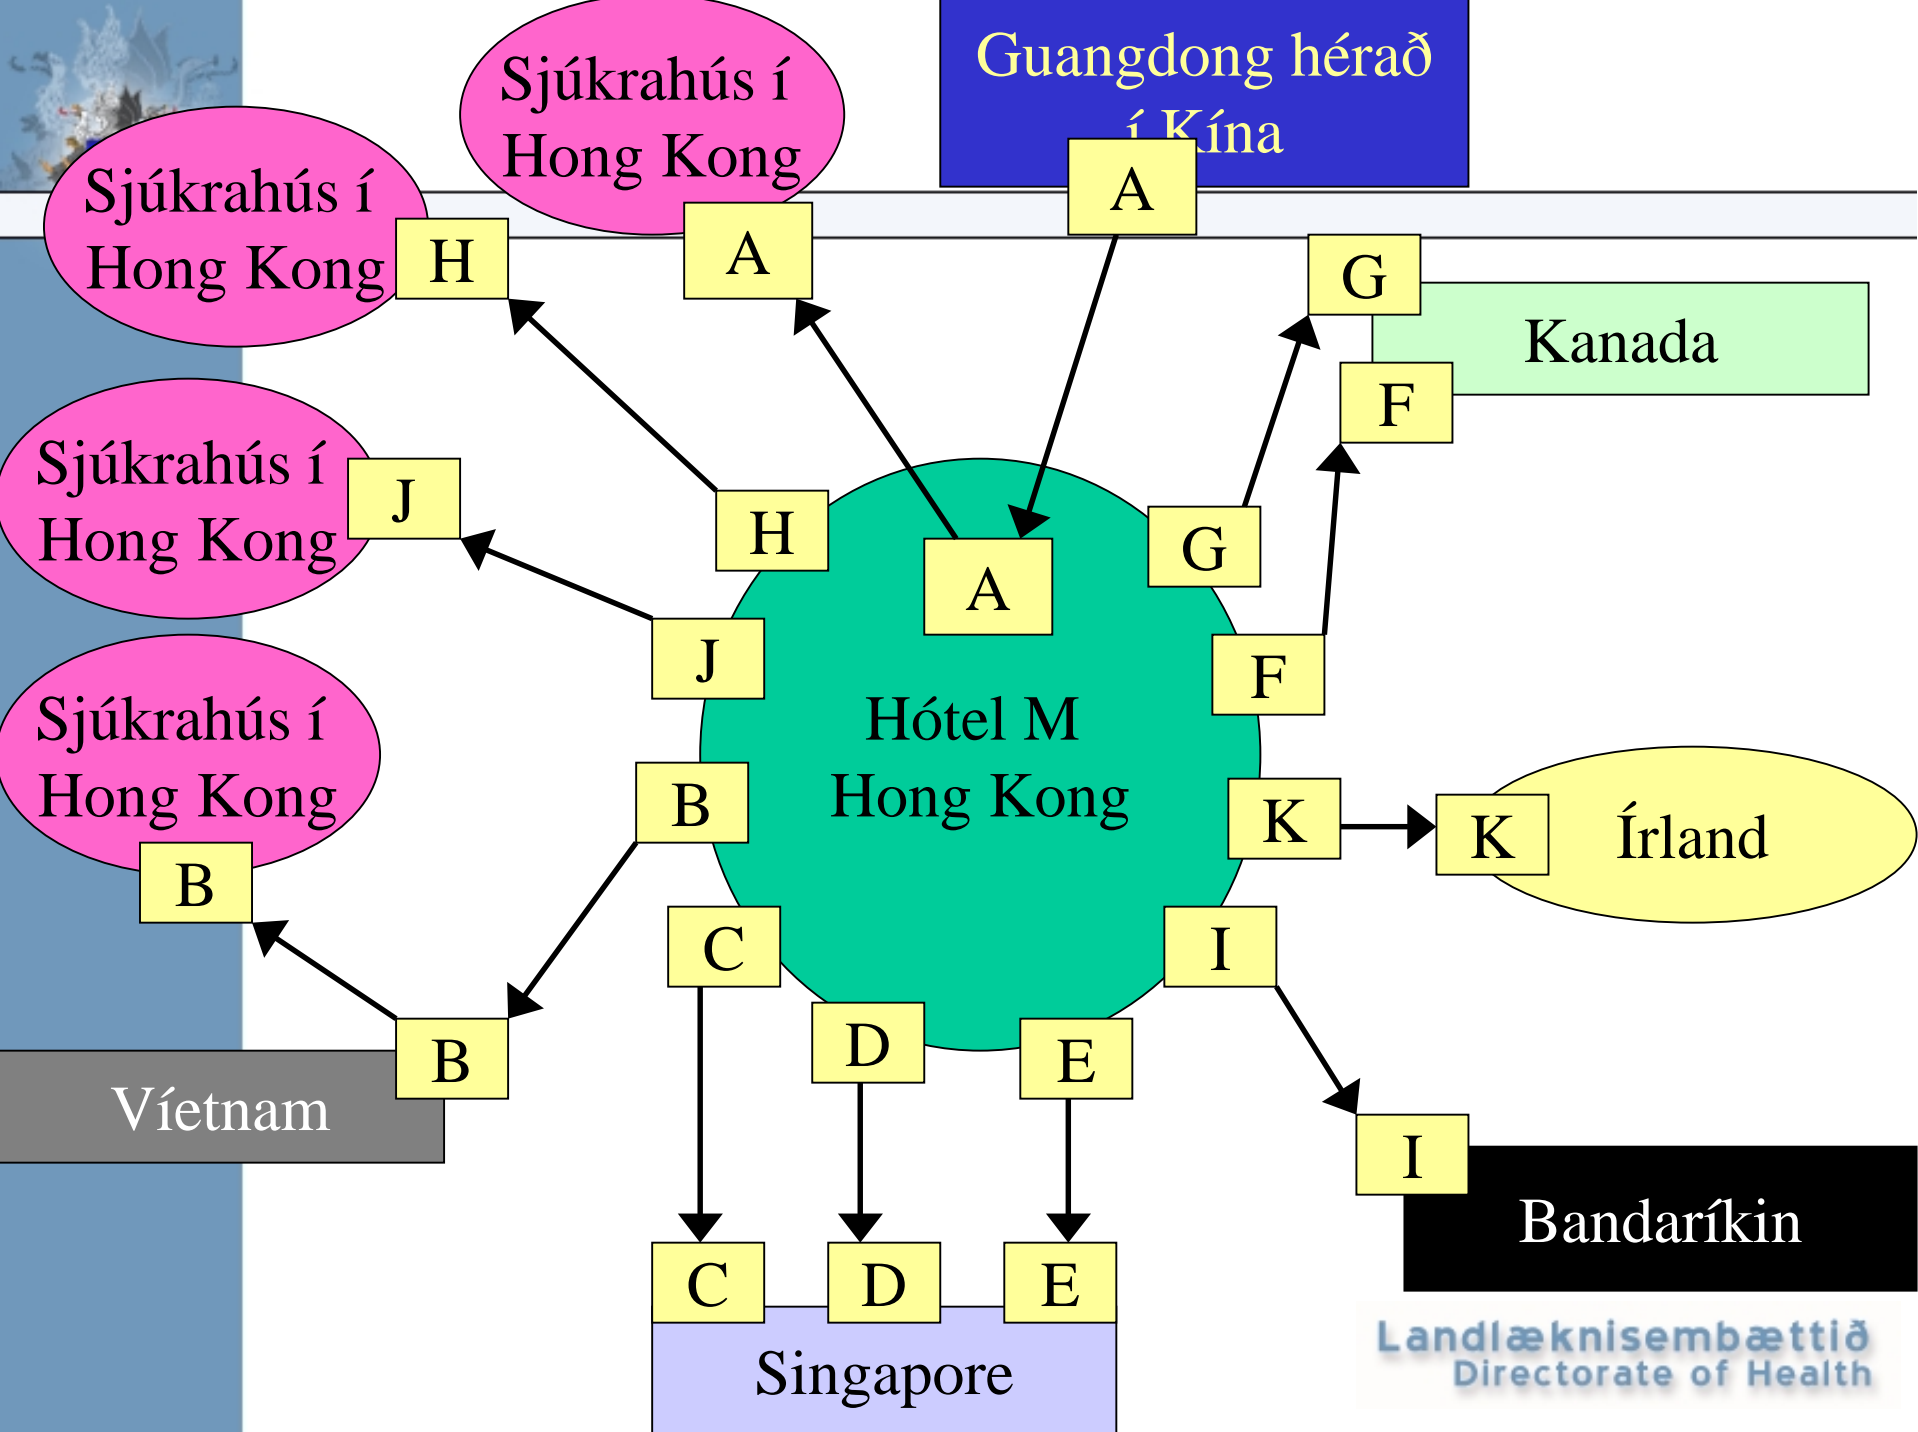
Sjúkrahús í Hong Kong

Guangdong hérað í Kína

Sjúkrahús í Hong Kong

H

A

A

G

Kanada

F

Sjúkrahús í Hong Kong

J

H

A

G

J

F

Hótel M Hong Kong

Sjúkrahús í Hong Kong

B

K

K

Írland

B

C

I

D

E

B

Víetnam

I

Bandaríkin

C

D

E

Singapore

Landlæknisembættið
Directorate of Health